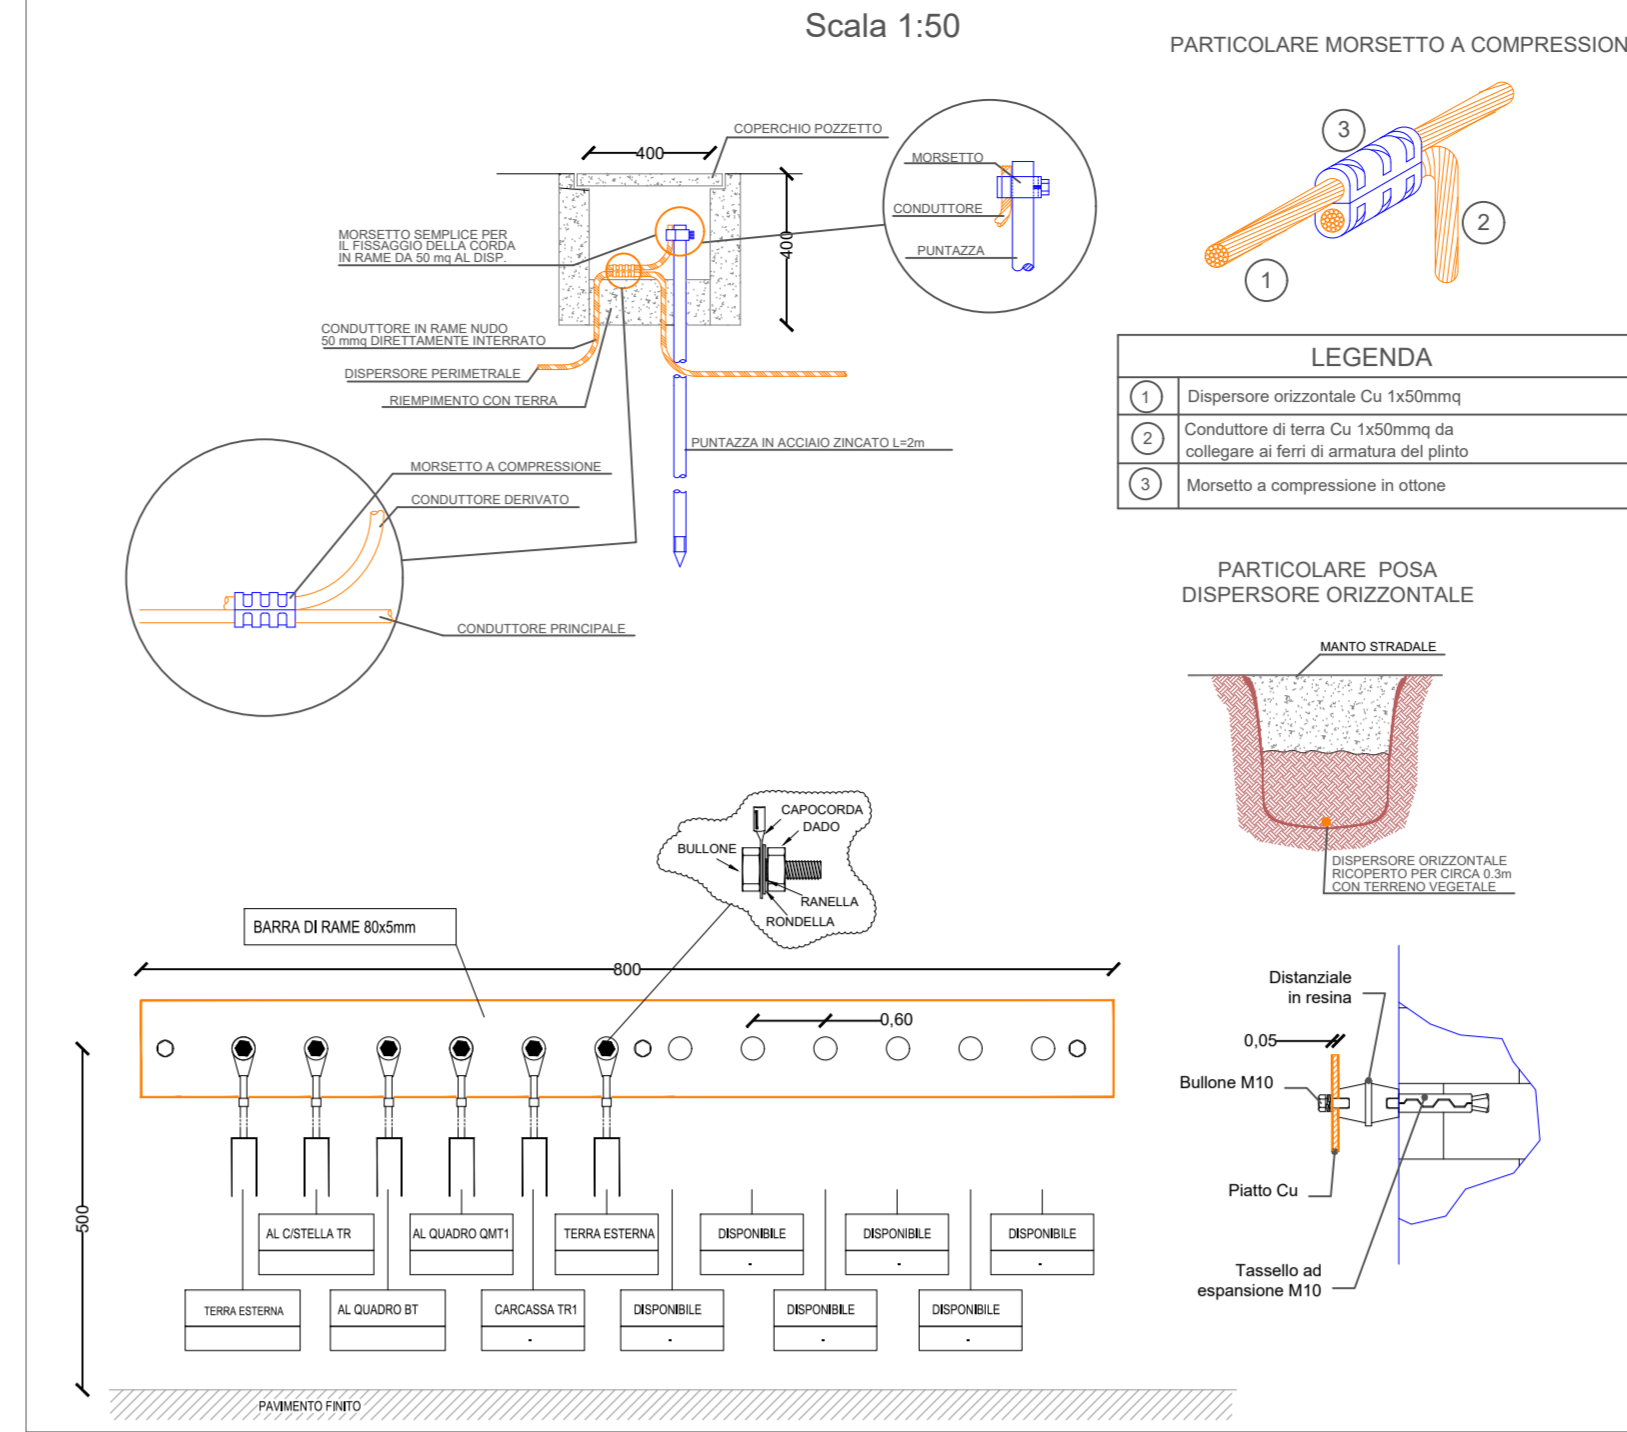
Scala 1:50

PARTICOLARE MORSETTO A COMPRESSION

400

COPERCHIO POZZETTO

400

MORSETTO SEMPLICE PER IL FISSAGGIO DELLA CORDA IN RAME DA 50 mq AL DISP.

CONDUTTORE IN RAME NUDO 50 mmq DIRETTAMENTE INTERRATO

DISPERSORE PERIMETRALE

RIEMPIMENTO CON TERRA

PUNTAZZA IN ACCIAIO ZINCATO L=2m

MORSETTO

CONDUTTORE

PUNTAZZA

MORSETTO A COMPRESSIONE

CONDUTTORE DERIVATO

CONDUTTORE PRINCIPALE

3

2

1

LEGENDA

| | |
|---|---|
| 1 | Dispersore orizzontale Cu 1x50mmq |
| 2 | Conduttore di terra Cu 1x50mmq da collegare ai ferri di armatura del plinto |
| 3 | Morsetto a compressione in ottone |

PARTICOLARE POSA DISPERSORE ORIZZONTALE

MANTO STRADALE

DISPERSORE ORIZZONTALE RICOPERTO PER CIRCA 0.3m CON TERRENO VEGETALE

CAPOCORDA

DADO

BULLONE

RANELLA

RONDELLA

BARRA DI RAME 80x5mm

800

0,60

500

AL C/STELLA TR

AL QUADRO QMT1

TERRA ESTERNA

DISPONIBILE

-

DISPONIBILE

-

DISPONIBILE

-

TERRA ESTERNA

AL QUADRO BT

CARCASSA TR1

-

DISPONIBILE

-

DISPONIBILE

-

DISPONIBILE

-

PAVIMENTO FINITO

Distanziale in resina

0,05

Bullone M10

Piatto Cu

Tassello ad espansione M10